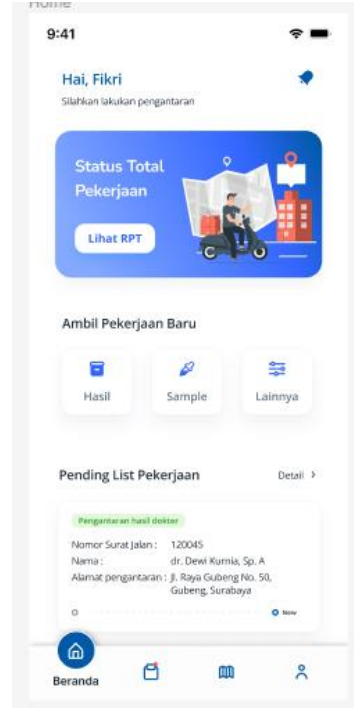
Home

9:41

Hai, Fikri

Silahkan lakukan pengantaran

Status Total Pekerjaan

Lihat RPT

Ambil Pekerjaan Baru

Hasil

Sample

Lainnya

Pending List Pekerjaan

Detail >

Pengantaran hasil dokter

Nomor Surat Jalan : 120045

Nama : dr. Dewi Kurnia, Sp. A

Alamat pengantaran : Jl. Raya Gubeng No. 50, Gubeng, Surabaya

Now

Beranda